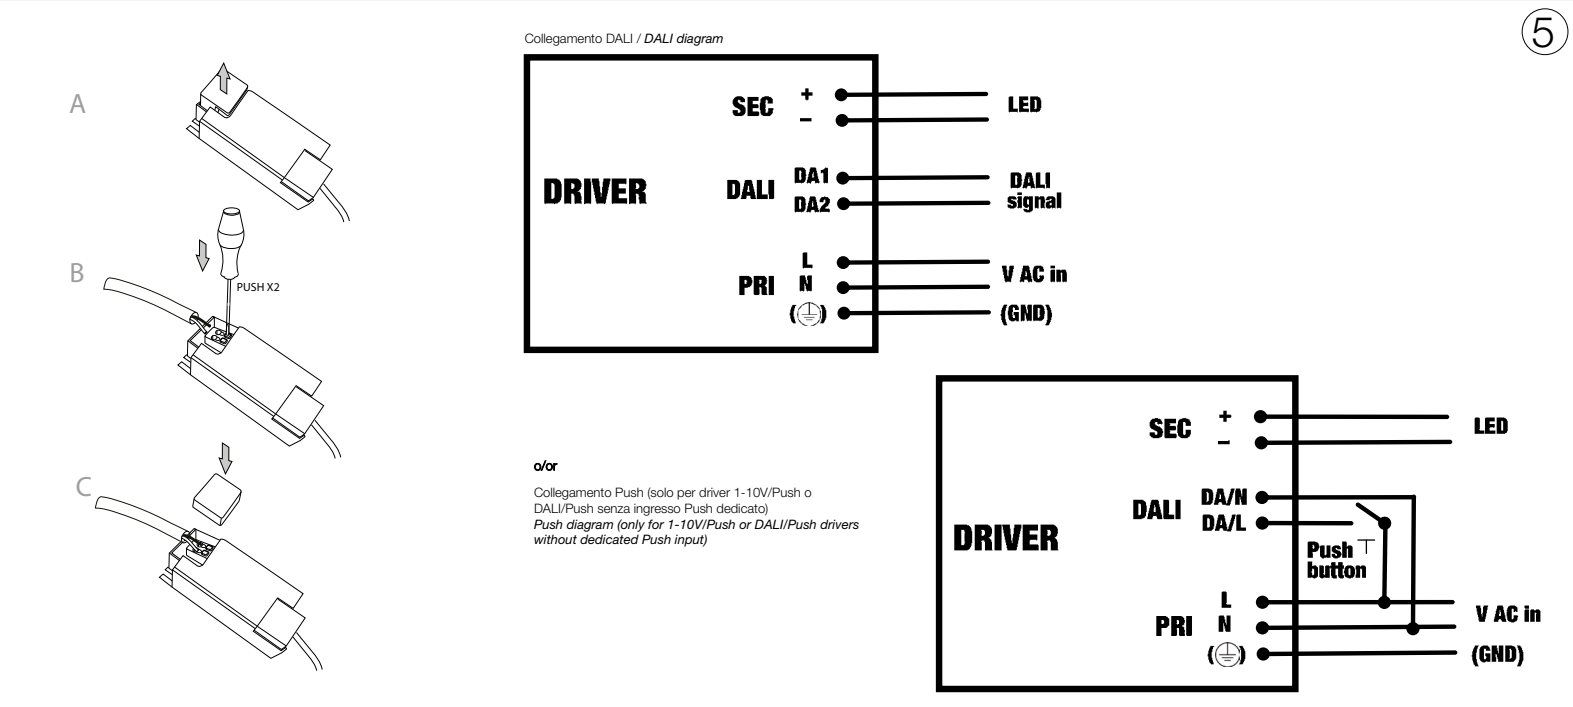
A

B

PUSH X2

C

Collegamento DALI / *DALI diagram*

DRIVER

SEC + −

LED

DALI DA1 DA2

DALI signal

PRI L N (⏚)

V AC in

(GND)

⑤

o/or

Collegamento Push (solo per driver 1-10V/Push o DALI/Push senza ingresso Push dedicato)
*Push diagram (only for 1-10V/Push or DALI/Push drivers without dedicated Push input)*

DRIVER

SEC + −

LED

DALI DA/N DA/L

Push button

PRI L N (⏚)

V AC in

(GND)